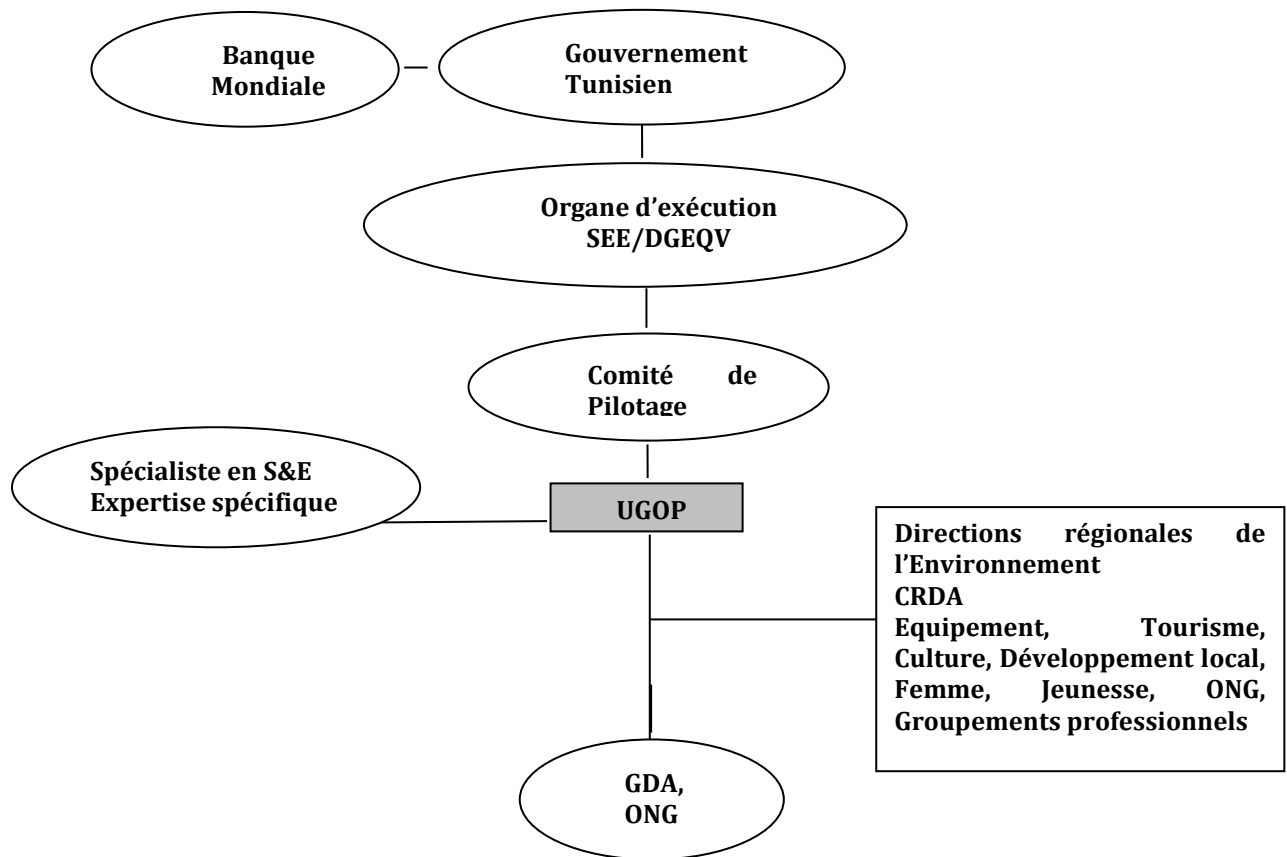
Banque Mondiale

Gouvernement Tunisien

Organe d'exécution SEE/DGEQV

Comité de Pilotage

Spécialiste en S&E Expertise spécifique

UGOP

Directions régionales de l'Environnement
CRDA
Equipement, Tourisme, Culture, Développement local, Femme, Jeunesse, ONG, Groupements professionnels

GDA, ONG